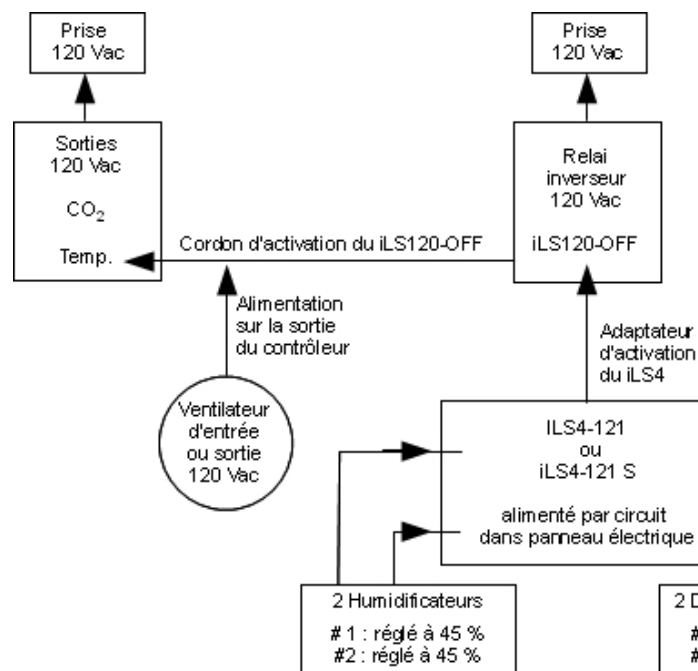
Prise
120 Vac

Prise
120 Vac

Sorties
120 Vac

$CO_2$

Temp.

Cordon d'activation du iLS120-OFF

Relai
inverseur
120 Vac

iLS120-OFF

Alimentation
sur la sortie
du contrôleur

Adaptateur
d'activation
du iLS4

Ventilateur
d'entrée
ou sortie
120 Vac

ILS4-121
ou
iLS4-121 S

alimenté par circuit
dans panneau électrique

2 Humidificateurs

# 1 : réglé à 45 %
#2 : réglé à 45 %

2 D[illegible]
#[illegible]
#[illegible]